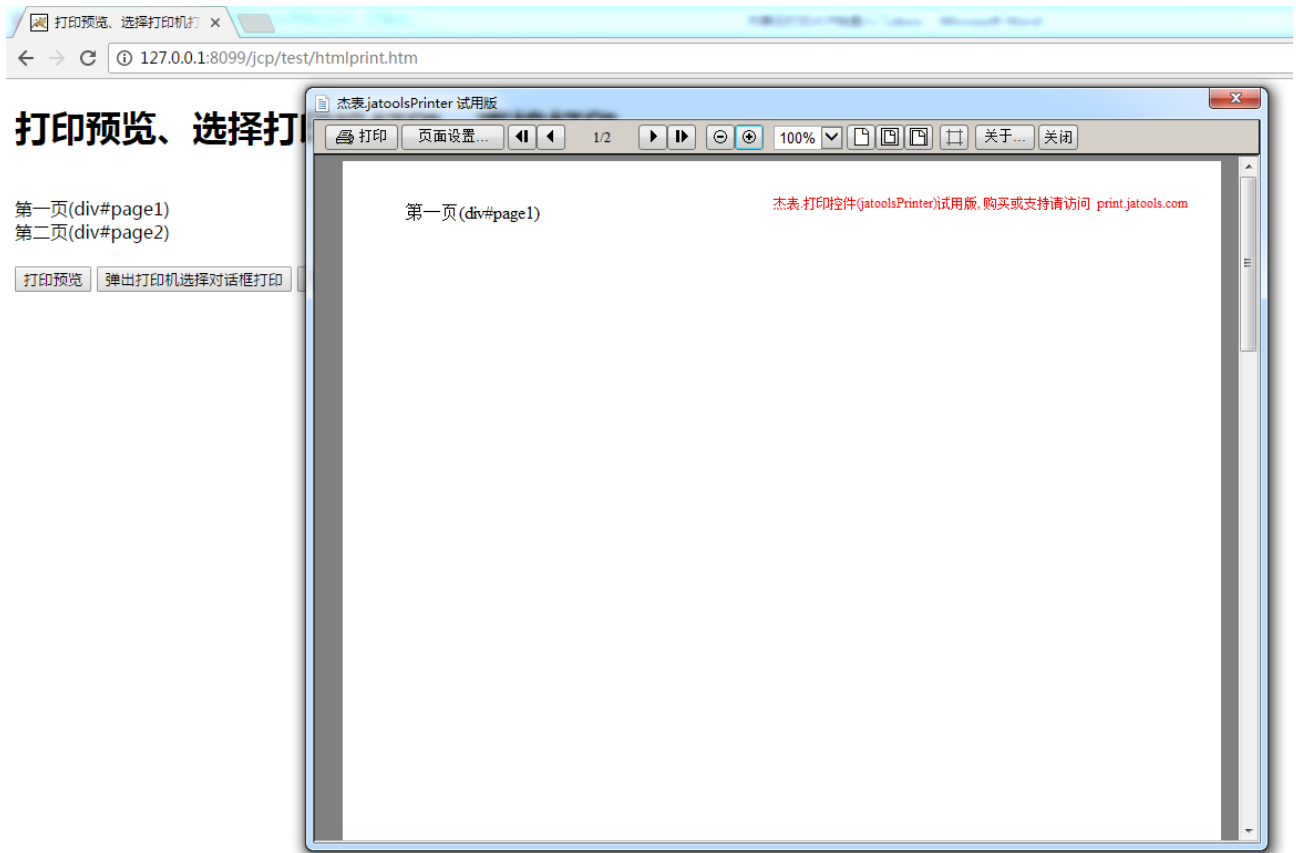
打印预览、选择打印机打 ×

127.0.0.1:8099/jcp/test/htmlprint.htm

打印预览、选择打印

第一页(div#page1)
第二页(div#page2)

打印预览 弹出打印机选择对话框打印

杰表.jatoolsPrinter 试用版

打印 页面设置... 1/2 100% 关于... 关闭

第一页(div#page1)

杰表.打印控件(jatoolsPrinter)试用版, 购买或支持请访问 print.jatools.com